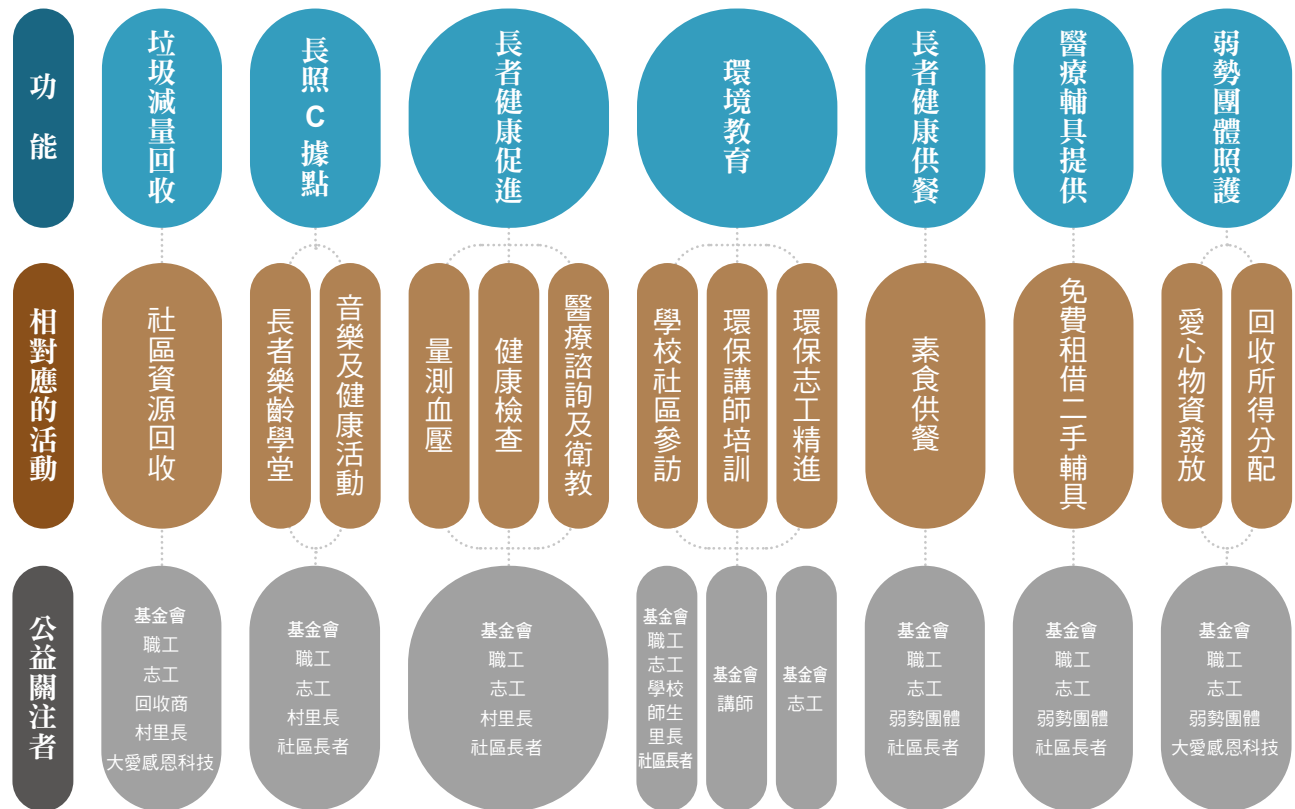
| 功能 | 垃圾減量回收 | 長照C據點 | | 長者健康促進 | | | 環境教育 | | | 長者健康供餐 | 醫療輔具提供 | 弱勢團體照護 | |
|---|---|---|---|---|---|---|---|---|---|---|---|---|---|
| 相對應的活動 | 社區資源回收 | 長者樂齡學堂 | 音樂及健康活動 | 量測血壓 | 健康檢查 | 醫療諮詢及衛教 | 學校社區參訪 | 環保講師培訓 | 環保志工精進 | 素食供餐 | 免費租借二手輔具 | 愛心物資發放 | 回收所得分配 |
| 公益關注者 | 基金會 職工 志工 回收商 村里長 大愛感恩科技 | 基金會 職工 志工 村里長 社區長者 | | 基金會 職工 志工 村里長 社區長者 | | | 基金會 職工 志工 學校 師生 里長 社區長者 | 基金會 講師 | 基金會 志工 | 基金會 職工 志工 弱勢團體 社區長者 | 基金會 職工 志工 弱勢團體 社區長者 | 基金會 職工 志工 弱勢團體 大愛感恩科技 | |